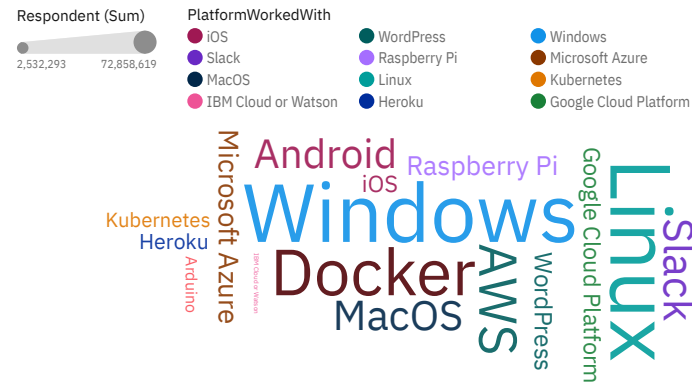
Respondent (Sum)

2,532,293 72,858,619

PlatformWorkedWith

iOS
Slack
MacOS
IBM Cloud or Watson
WordPress
Raspberry Pi
Linux
Heroku
Windows
Microsoft Azure
Kubernetes
Google Cloud Platform

Android
Raspberry Pi
iOS
Microsoft Azure
Kubernetes
Heroku
Arduino
IBM Cloud or Watson
Windows
Docker
MacOS
AWS
WordPress
Google Cloud Platform
Linux
Slack